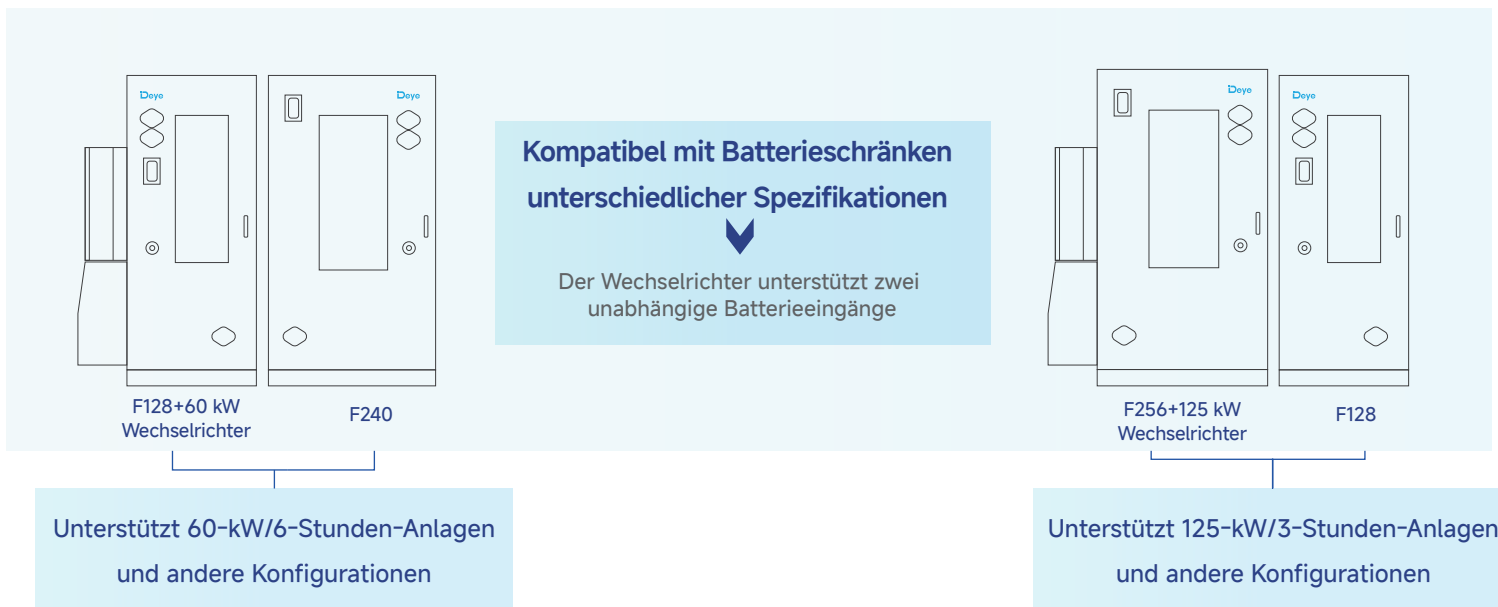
Deye

Deye

F128+60 kW Wechselrichter

F240

Kompatibel mit Batterieschränken unterschiedlicher Spezifikationen

Der Wechselrichter unterstützt zwei unabhängige Batterieeingänge

Deye

Deye

F256+125 kW Wechselrichter

F128

Unterstützt 60-kW/6-Stunden-Anlagen und andere Konfigurationen

Unterstützt 125-kW/3-Stunden-Anlagen und andere Konfigurationen